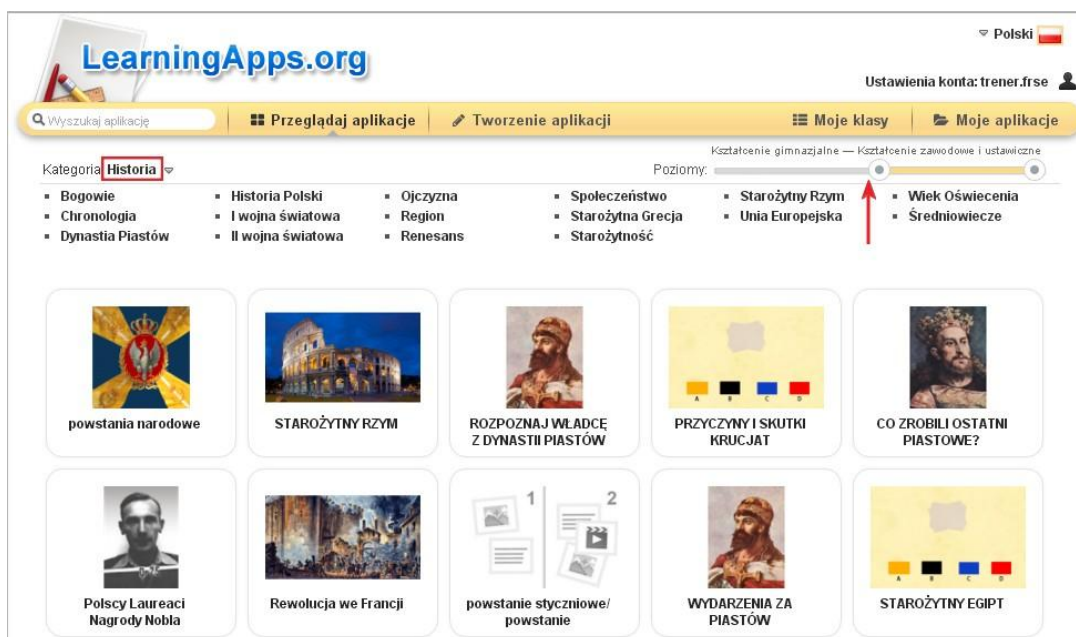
LearningApps.org

Polski

Ustawienia konta: trener.frse

Wyszukaj aplikację

Przeglądaj aplikacje

Tworzenie aplikacji

Moje klasy

Moje aplikacje

Kategoria Historia

Kształcenie gimnazjalne — Kształcenie zawodowe i ustawiczne

Poziomy:

- Bogowie
- Chronologia
- Dynastia Piastów
- Historia Polski
- I wojna światowa
- II wojna światowa
- Ojczyzna
- Region
- Renesans
- Społeczeństwo
- Starożytna Grecja
- Starożytność
- Starożytny Rzym
- Unia Europejska
- Wiek Oświecenia
- Średniowiecze

powstania narodowe

STAROŻYTNY RZYM

ROZPOZNAJ WŁADCĘ Z DYNASTII PIASTÓW

PRZYCZYNY I SKUTKI KRUCJAT

CO ZROBILI OSTATNI PIASTOWE?

Polscy Laureaci Nagrody Nobla

Rewolucja we Francji

1

2

powstanie styczniowe/ powstanie

WYDARZENIA ZA PIASTÓW

STAROŻYTNY EGIPT